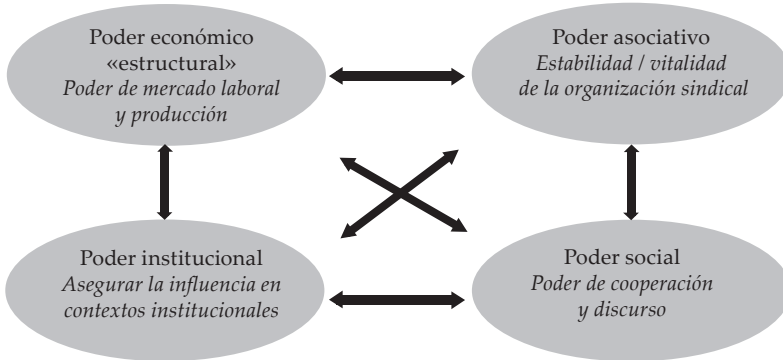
Poder económico «estructural»
*Poder de mercado laboral y producción*

Poder asociativo
*Estabilidad / vitalidad de la organización sindical*

Poder institucional
*Asegurar la influencia en contextos institucionales*

Poder social
*Poder de cooperación y discurso*